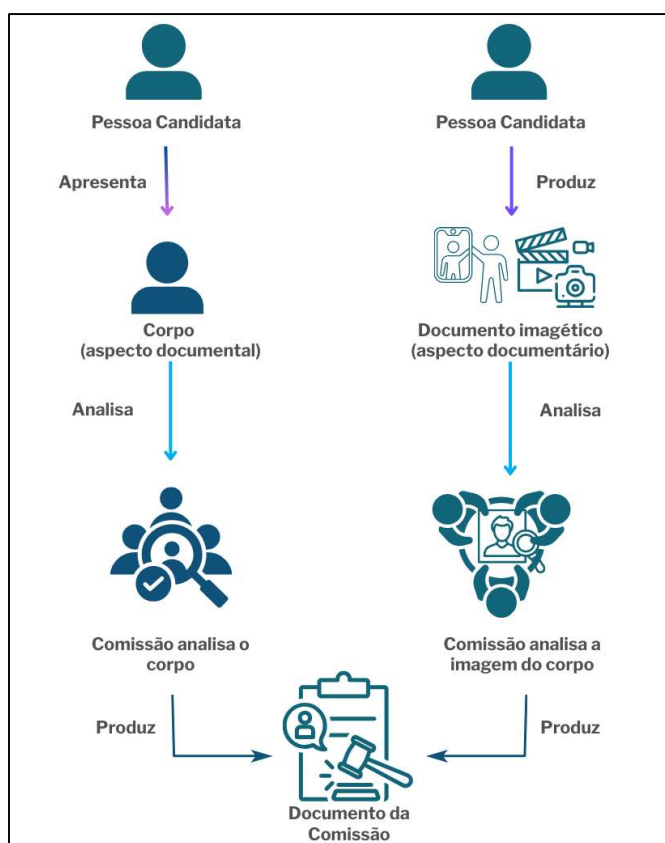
Pessoa Candidata

Apresenta

Corpo
(aspecto documental)

Analisa

Comissão analisa o corpo

Produz

Pessoa Candidata

Produz

Documento imagético
(aspecto documentário)

Analisa

Comissão analisa a imagem do corpo

Produz

Documento da Comissão